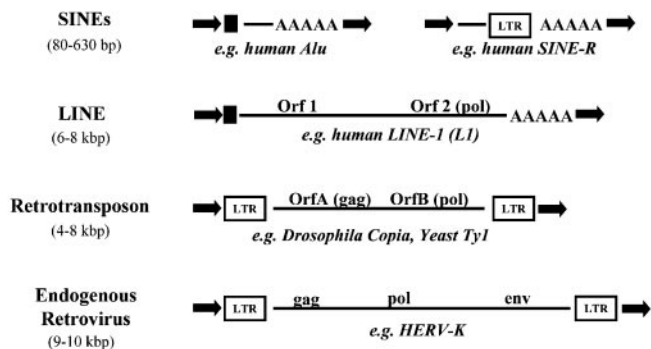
SINEs
(80-630 bp)

AAAAA
e.g. human Alu

LTR AAAAA
e.g. human SINE-R

LINE
(6-8 kbp)

Orf 1 Orf 2 (pol) AAAAA
e.g. human LINE-1 (L1)

Retrotransposon
(4-8 kbp)

LTR OrfA (gag) OrfB (pol) LTR
e.g. Drosophila Copia, Yeast Ty1

Endogenous Retrovirus
(9-10 kbp)

LTR gag pol env LTR
e.g. HERV-K